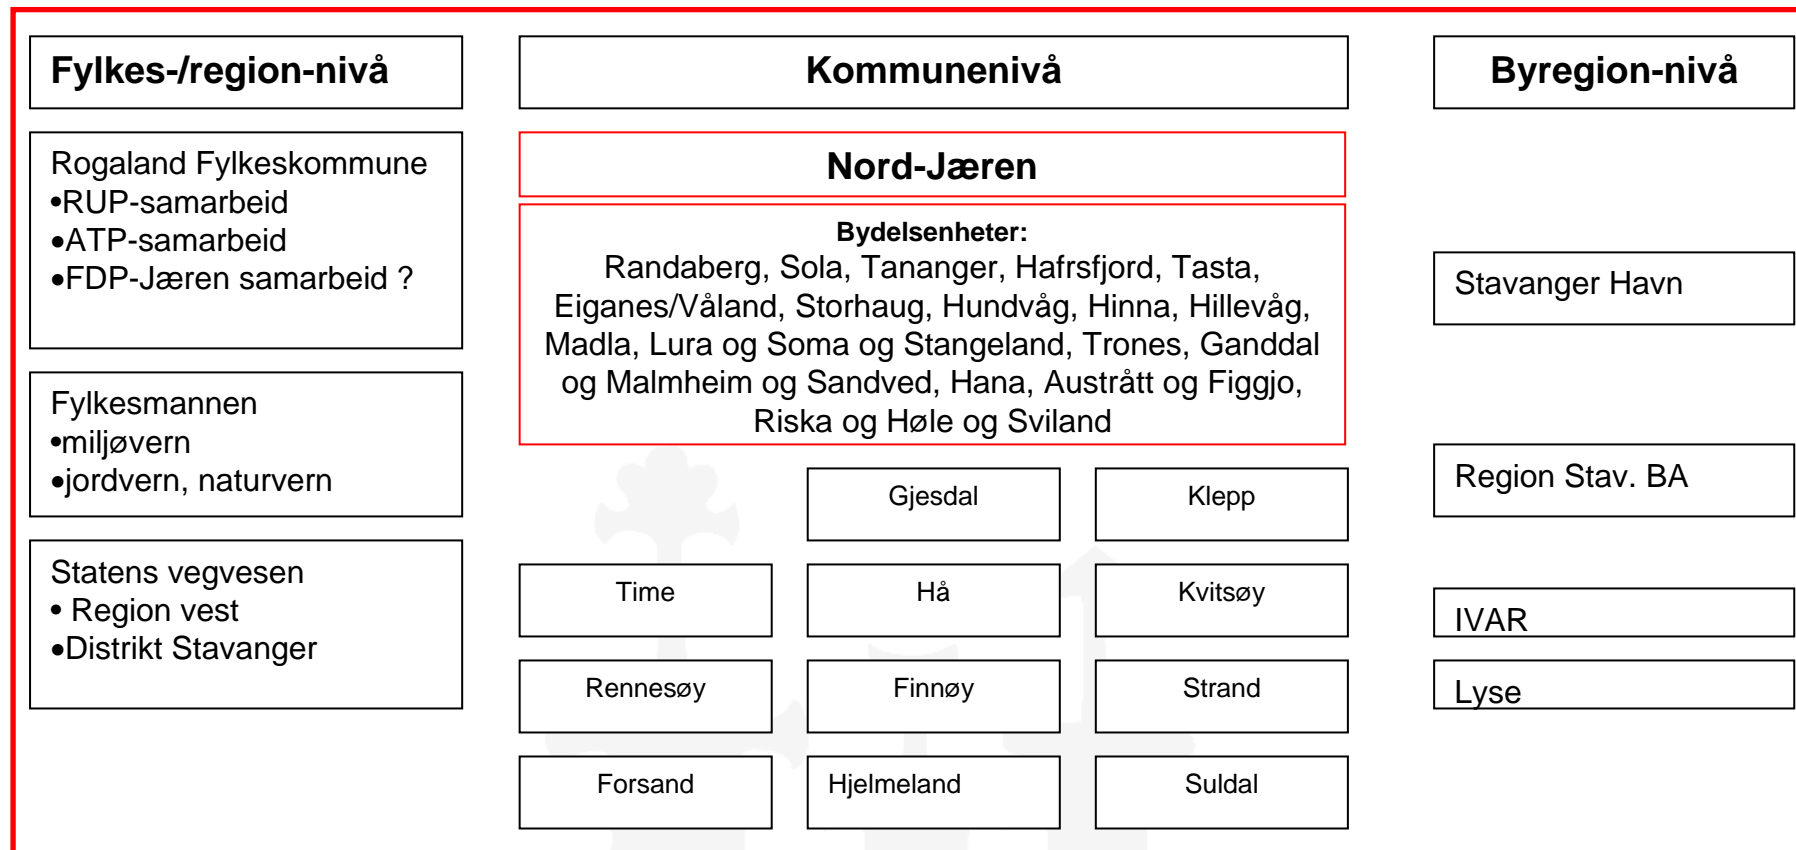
Fylkes-/region-nivå

Kommunenivå

Byregion-nivå

Rogaland Fylkeskommune
•RUP-samarbeid
•ATP-samarbeid
•FDP-Jæren samarbeid ?

Fylkesmannen
•miljøvern
•jordvern, naturvern

Statens vegvesen
• Region vest
•Distrikt Stavanger

Nord-Jæren

Bydelsenheter:
Randaberg, Sola, Tananger, Hafrsfjord, Tasta, Eiganes/Våland, Storhaug, Hundvåg, Hinna, Hillevåg, Madla, Lura og Soma og Stangeland, Trones, Ganddal og Malmheim og Sandved, Hana, Austrått og Figgjo, Riska og Høle og Sviland

Gjesdal

Klepp

Time

Hå

Kvitsøy

Rennesøy

Finnøy

Strand

Forsand

Hjelmeland

Suldal

Stavanger Havn

Region Stav. BA

IVAR

Lyse